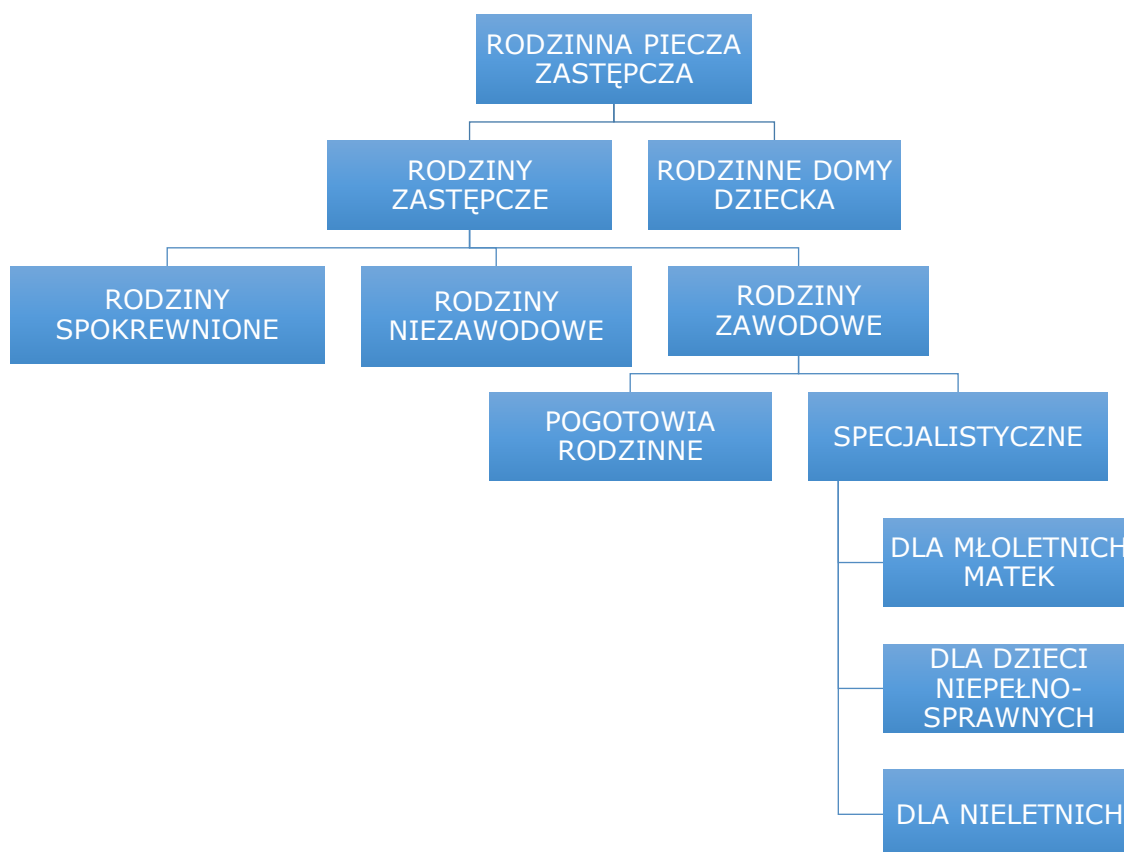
RODZINNA PIECZA ZASTĘPCZA

RODZINY ZASTĘPCZE

RODZINNE DOMY DZIECKA

RODZINY SPOKREWNIONE

RODZINY NIEZAWODOWE

RODZINY ZAWODOWE

POGOTOWIA RODZINNE

SPECJALISTYCZNE

DLA MŁOLETNICH MATEK

DLA DZIECI NIEPEŁNOSPRAWNYCH

DLA NIELETNICH